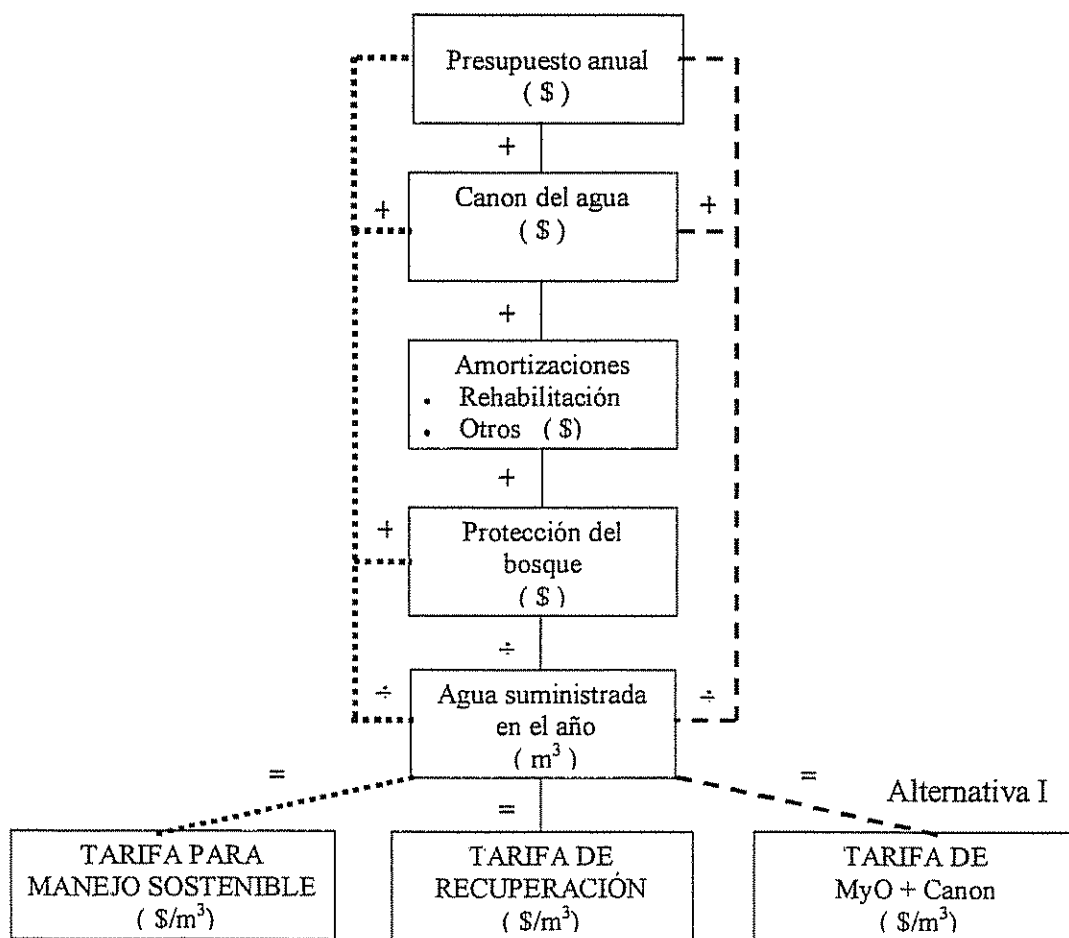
Presupuesto anual
( $ )

+

Canon del agua
( $ )

+

+

+

Amortizaciones
• Rehabilitación
• Otros ( $)

+

+

Protección del bosque
( $ )

÷

÷

÷

Agua suministrada en el año
( $m^3$ )

=

=

=

Alternativa I

TARIFA PARA MANEJO SOSTENIBLE
( $\$/m^3$)

TARIFA DE RECUPERACIÓN
( $\$/m^3$)

TARIFA DE MyO + Canon
( $\$/m^3$)